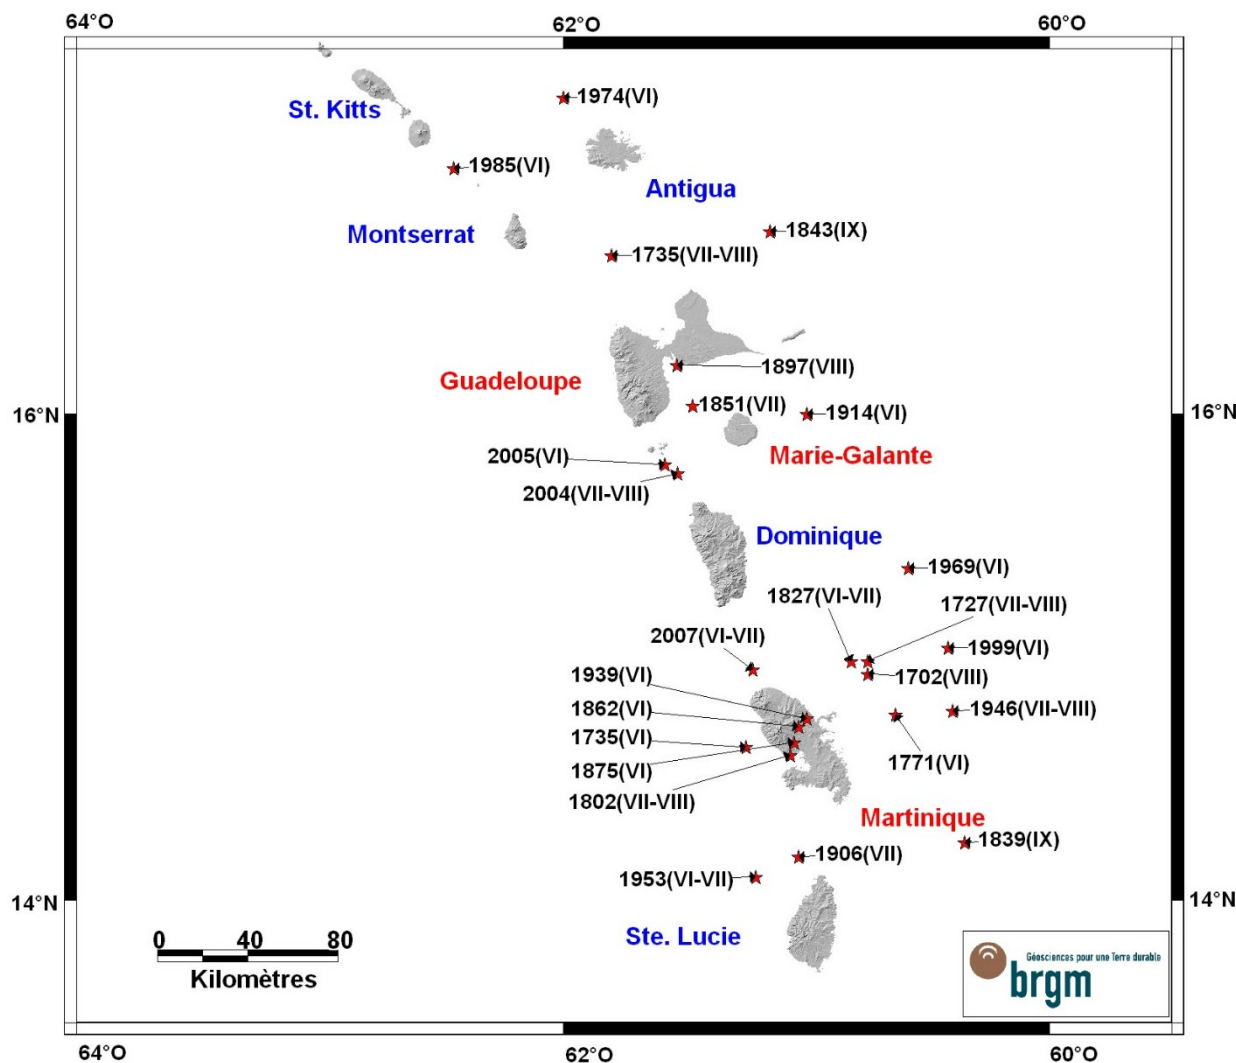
64°O
62°O
60°O

St. Kitts
1974(VI)
1985(VI)
Antigua
Montserrat
1843(IX)
1735(VII-VIII)
1897(VIII)
Guadeloupe
1851(VII)
1914(VI)
16°N
16°N
2005(VI)
Marie-Galante
2004(VII-VIII)
Dominique
1969(VI)
1827(VI-VII)
1727(VII-VIII)
2007(VI-VII)
1999(VI)
1939(VI)
1702(VIII)
1862(VI)
1946(VII-VIII)
1735(VI)
1875(VI)
1771(VI)
1802(VII-VIII)
Martinique
1839(IX)
1906(VII)
1953(VI-VII)
14°N
14°N
0 40 80
Kilomètres
Ste. Lucie
Géosciences pour une Terre durable
brgm

64°O
62°O
60°O